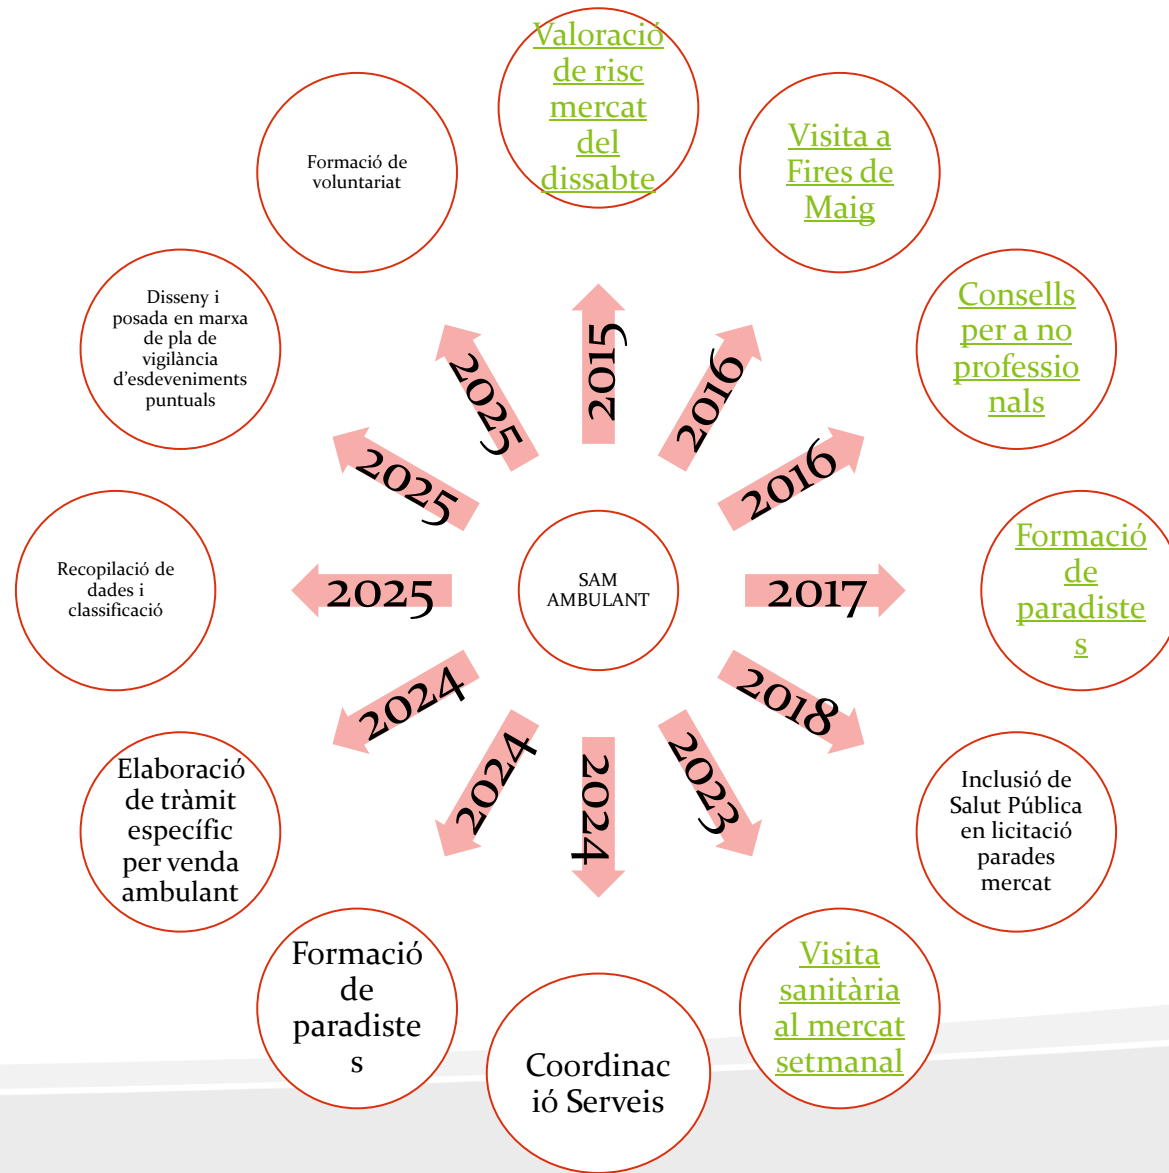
SAM AMBULANT

2015

Valoració de risc mercat del dissabte

2016

Visita a Fires de Maig

2016

Consells per a no professionals

2017

Formació de paradistes

2018

Inclusió de Salut Pública en licitació parades mercat

2023

Visita sanitària al mercat setmanal

2024

Coordinació Serveis

2024

Formació de paradistes

2024

Elaboració de tràmit específic per venda ambulant

2025

Recopilació de dades i classificació

2025

Disseny i posada en marxa de pla de vigilància d'esdeveniments puntuals

2025

Formació de voluntariat